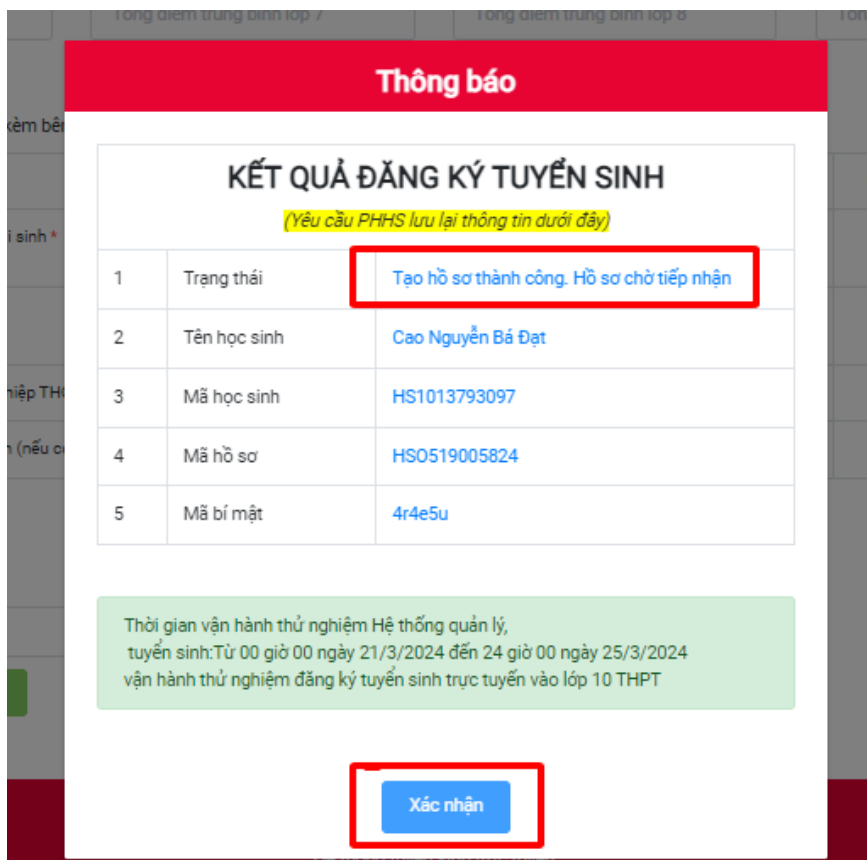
Tổng điểm trung bình lớp 7

Tổng điểm trung bình lớp 8

kèm bê

i sinh *

iệp THC

(nếu c

Thông báo

KẾT QUẢ ĐĂNG KÝ TUYỂN SINH

(Yêu cầu PHHS lưu lại thông tin dưới đây)

| 1 | Trạng thái | Tạo hồ sơ thành công. Hồ sơ chờ tiếp nhận |
|---|---|---|
| 2 | Tên học sinh | Cao Nguyễn Bá Đạt |
| 3 | Mã học sinh | HS1013793097 |
| 4 | Mã hồ sơ | HSO519005824 |
| 5 | Mã bí mật | 4r4e5u |

Thời gian vận hành thử nghiệm Hệ thống quản lý, tuyển sinh:Từ 00 giờ 00 ngày 21/3/2024 đến 24 giờ 00 ngày 25/3/2024 vận hành thử nghiệm đăng ký tuyển sinh trực tuyến vào lớp 10 THPT

Xác nhận